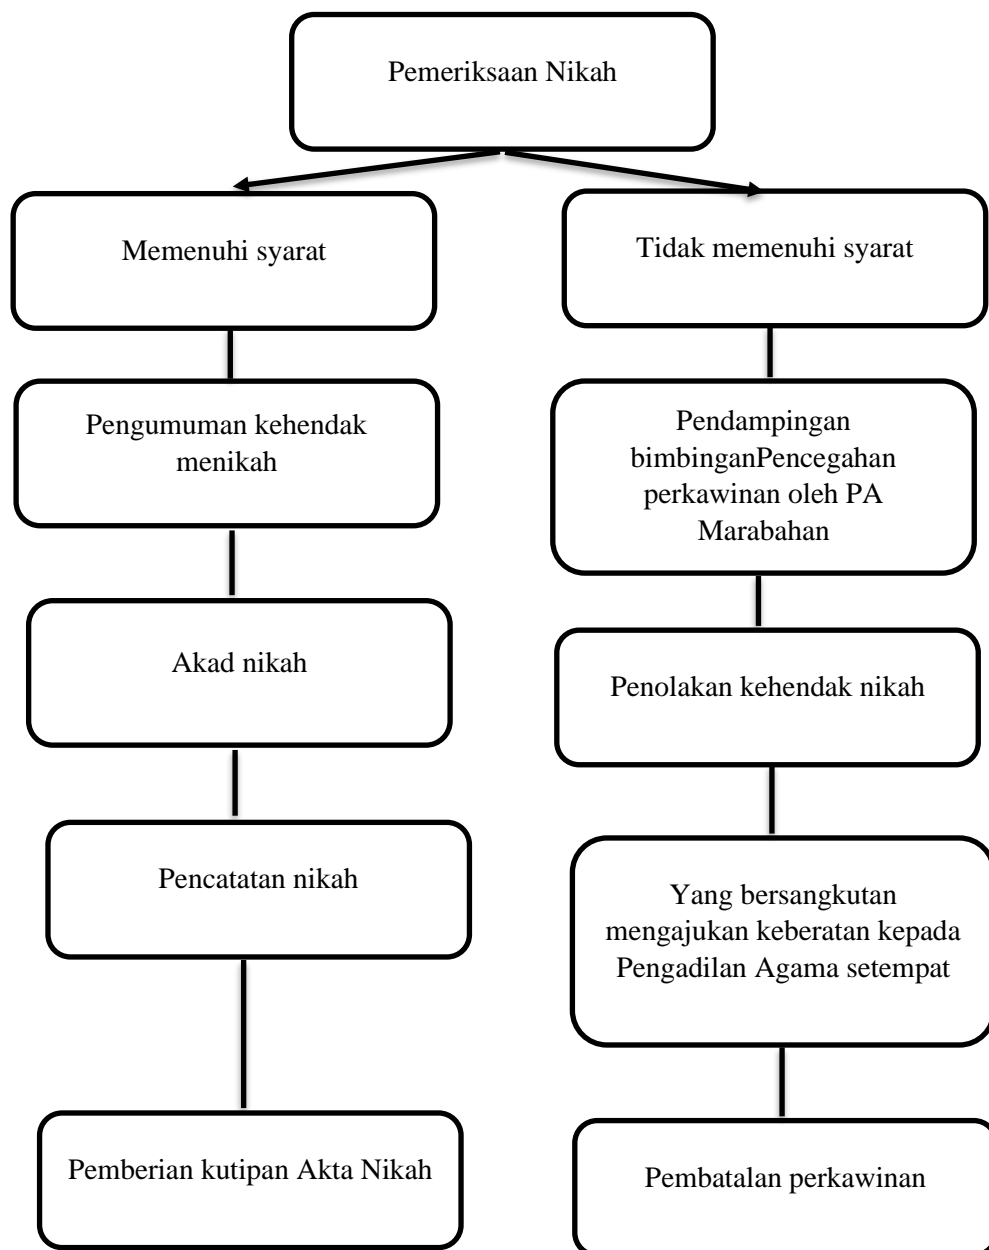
Pemeriksaan Nikah

Memenuhi syarat

Pengumuman kehendak menikah

Akad nikah

Pencatatan nikah

Pemberian kutipan Akta Nikah

Tidak memenuhi syarat

Pendampingan bimbinganPencegahan perkawinan oleh PA Marabahan

Penolakan kehendak nikah

Yang bersangkutan mengajukan keberatan kepada Pengadilan Agama setempat

Pembatalan perkawinan